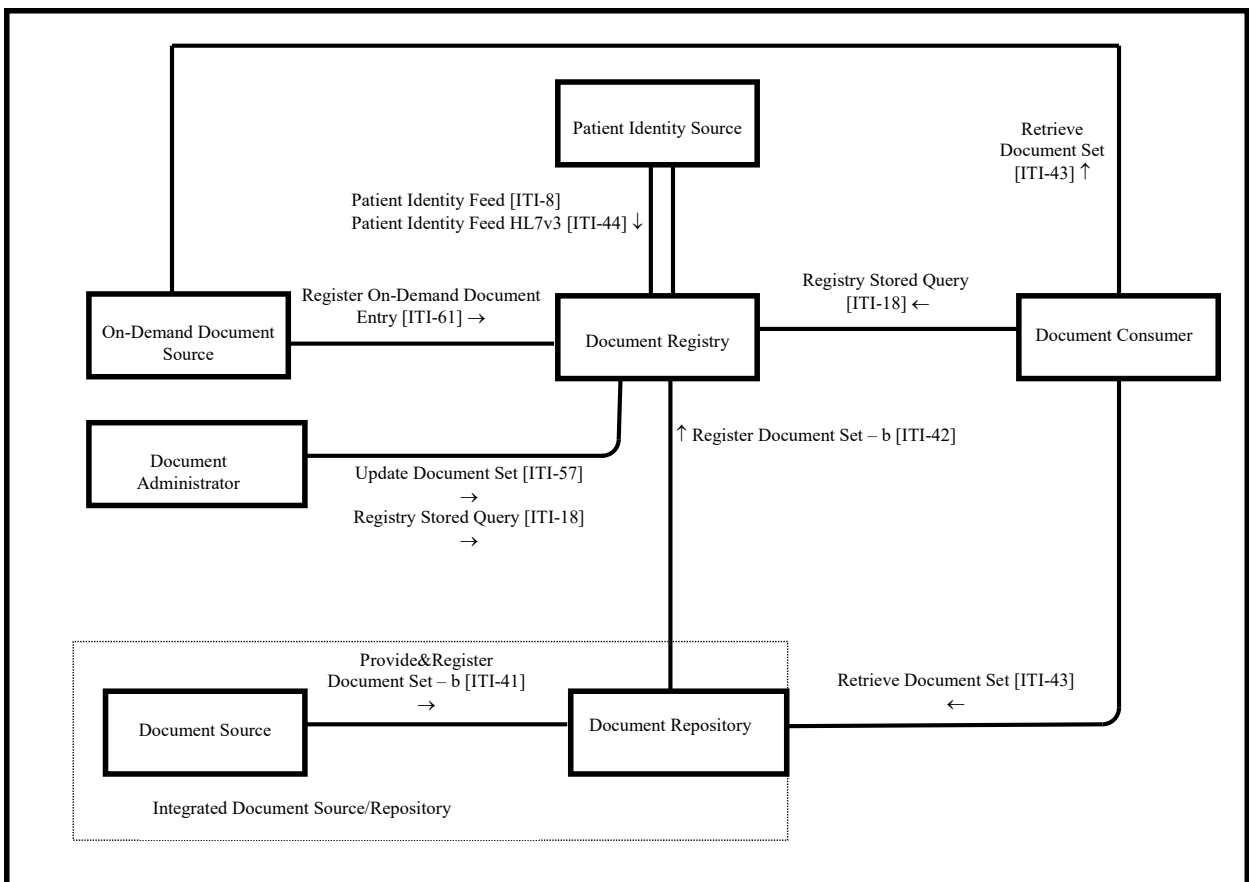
Patient Identity Source

Retrieve Document Set [ITI-43] ↑

Patient Identity Feed [ITI-8]
Patient Identity Feed HL7v3 [ITI-44] ↓

Register On-Demand Document Entry [ITI-61] →

Registry Stored Query [ITI-18] ←

On-Demand Document Source

Document Registry

Document Consumer

Document Administrator

↑ Register Document Set – b [ITI-42]

Update Document Set [ITI-57] →
Registry Stored Query [ITI-18] →

Provide&Register Document Set – b [ITI-41] →

Retrieve Document Set [ITI-43] ←

Document Source

Document Repository

Integrated Document Source/Repository